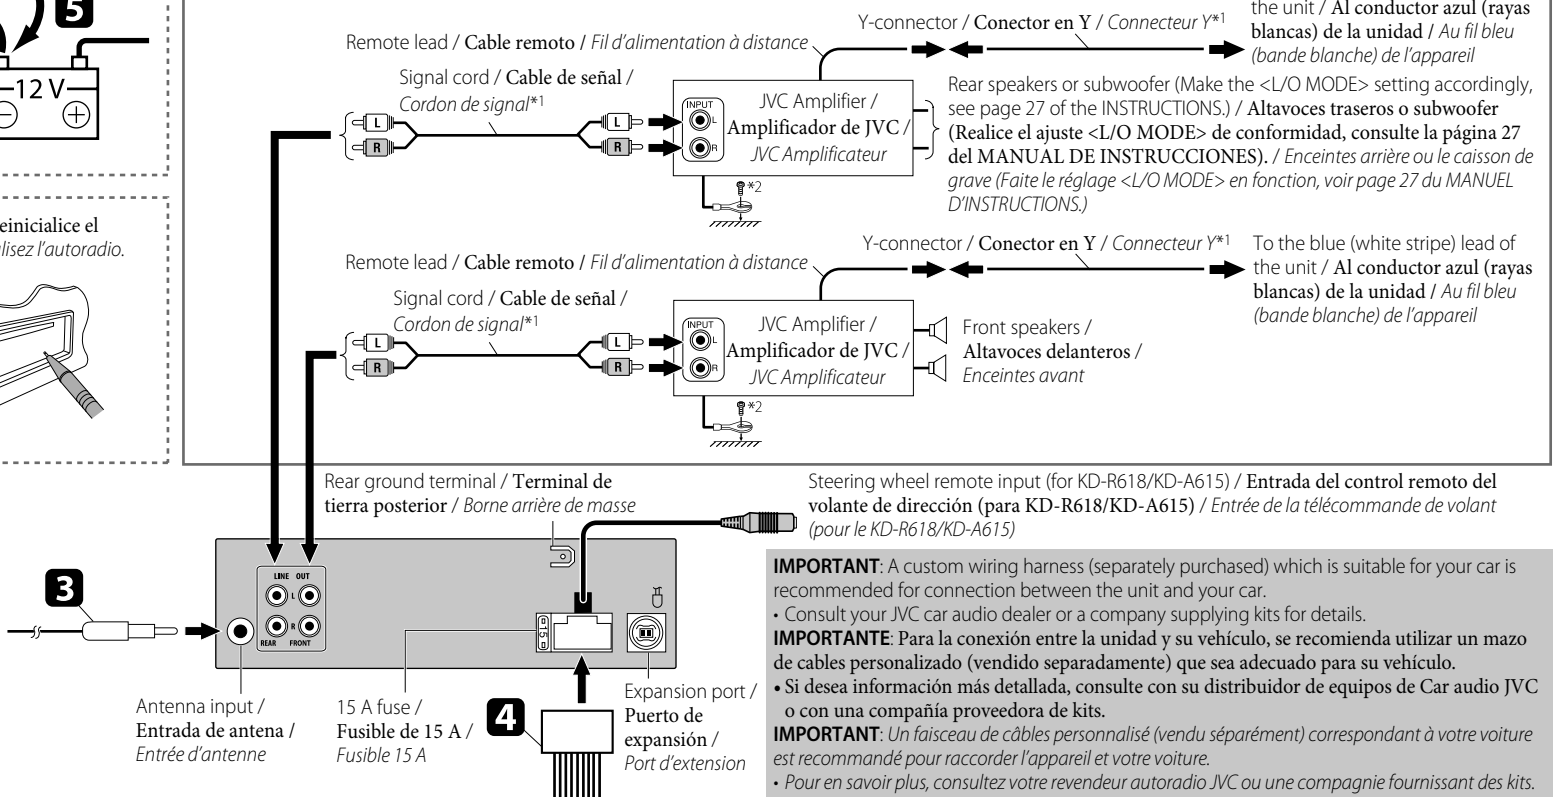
5

12 V

einicialice el
lisez l'autoradio.

Y-connector / Conector en Y / Connecteur Y*1

the unit / Al conductor azul (rayas blancas) de la unidad / Au fil bleu (bande blanche) de l'appareil

Remote lead / Cable remoto / Fil d'alimentation à distance

Signal cord / Cable de señal / Cordon de signal*1

L
R

INPUT
L
R

JVC Amplifier / Amplificador de JVC / JVC Amplificateur

Rear speakers or subwoofer (Make the <L/O MODE> setting accordingly, see page 27 of the INSTRUCTIONS.) / Altavoces traseros o subwoofer (Realice el ajuste <L/O MODE> de conformidad, consulte la página 27 del MANUAL DE INSTRUCCIONES). / Enceintes arrière ou le caisson de grave (Faite le réglage <L/O MODE> en fonction, voir page 27 du MANUEL D'INSTRUCTIONS.)

*2

Y-connector / Conector en Y / Connecteur Y*1

To the blue (white stripe) lead of the unit / Al conductor azul (rayas blancas) de la unidad / Au fil bleu (bande blanche) de l'appareil

Remote lead / Cable remoto / Fil d'alimentation à distance

Signal cord / Cable de señal / Cordon de signal*1

L
R

INPUT
L
R

JVC Amplifier / Amplificador de JVC / JVC Amplificateur

Front speakers / Altavoces delanteros / Enceintes avant

*2

Rear ground terminal / Terminal de tierra posterior / Borne arrière de masse

Steering wheel remote input (for KD-R618/KD-A615) / Entrada del control remoto del volante de dirección (para KD-R618/KD-A615) / Entrée de la télécommande de volant (pour le KD-R618/KD-A615)

3

LINE OUT
L
R
REAR FRONT

15

IMPORTANT: A custom wiring harness (separately purchased) which is suitable for your car is recommended for connection between the unit and your car.
• Consult your JVC car audio dealer or a company supplying kits for details.
IMPORTANTE: Para la conexión entre la unidad y su vehículo, se recomienda utilizar un mazo de cables personalizado (vendido separadamente) que sea adecuado para su vehículo.
• Si desea información más detallada, consulte con su distribuidor de equipos de Car audio JVC o con una compañía proveedora de kits.
IMPORTANT: Un faisceau de câbles personnalisé (vendu séparément) correspondant à votre voiture est recommandé pour raccorder l'appareil et votre voiture.
• Pour en savoir plus, consultez votre revendeur autoradio JVC ou une compagnie fournissant des kits.

Antenna input / Entrada de antena / Entrée d'antenne

15 A fuse / Fusible de 15 A / Fusible 15 A

4

Expansion port / Puerto de expansión / Port d'extension